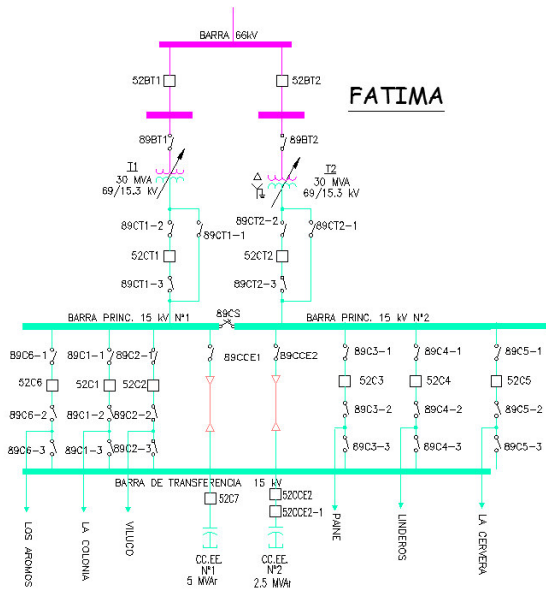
BARRA 66kV

FATIMA

52BT1
52BT2
89BT1
89BT2
T1
30 MVA
69/15.3 kV
T2
30 MVA
69/15.3 kV
89CT1-2
89CT1-1
52CT1
89CT1-3
89CT2-2
89CT2-1
52CT2
89CT2-3

BARRA PRINC. 15 kV N°1
89CS
BARRA PRINC. 15 kV N°2

89C6-1
89C1-1
89C2-1
89CCE1
89CCE2
89C3-1
89C4-1
89C5-1
52C6
52C1
52C2
52C3
52C4
52C5
89C6-2
89C1-2
89C2-2
89C3-2
89C4-2
89C5-2
89C6-3
89C1-3
89C2-3
89C3-3
89C4-3
89C5-3

BARRA DE TRANSFERENCIA 15 kV
52C7
52CCE2
52CCE2-1

LOS AROMOS
LA COLONIA
VILUCO
CC.EE. N°1 5 MVAr
CC.EE. N°2 2.5 MVAr
PAINE
LINDEROS
LA CERVERA